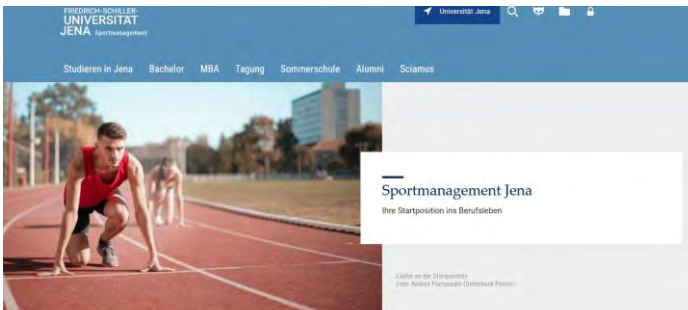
FRIEDRICH-SCHILLER-UNIVERSITÄT JENA Sportmanagement

Universität Jena

Studieren in Jena Bachelor MBA Tagung Sommerschule Alumni Sciamus

Sportmanagement Jena

Ihre Startposition ins Berufsleben

Läufer an der Startposition
Foto: Andrea Piacquadio (Unsplash Pexels)